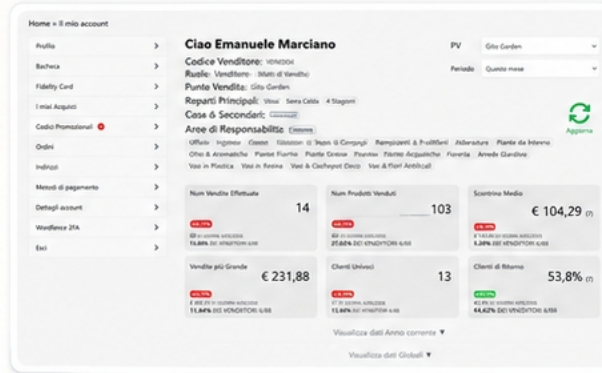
Home » Il mio account

Profilo
Bacheca
Fidelity Card
I miei Acquisti
Codici Promozionali
Ordini
Indirizzi
Metodi di pagamento
Dettagli account
Wordfence 2FA
Esci

Ciao Emanuele Marciano

Codice Venditore: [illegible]
Ruolo: Venditore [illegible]
Punto Vendita: Gito Garden
Reparti Principali: Vivai Serra Calda 4 Stagioni
Casa & Secondari: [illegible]
Aree di Responsabilità: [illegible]

Ufficio Ingresso Casse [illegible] Rampicanti & Frutiferi Alberature Piante da Interno Orto & Aromatiche Piante Fiorite Piante Grasse Fontane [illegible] Fioreria Arredo Giardino Vasi in Plastica Vasi in Resina Vasi & Cachepot Deco Vasi & Fiori Artificiali

PV Gito Garden
Periodo Questo mese

Aggiorna

Num Vendite Effettuate
14
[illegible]
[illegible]

Num Prodotti Venduti
103
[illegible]
27,02% DEI VENDITORI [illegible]

Scontrino Medio
€ 104,29
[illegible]
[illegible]

Vendita più Grande
€ 231,88
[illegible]
11,84% DEI VENDITORI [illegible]

Clienti Univoci
13
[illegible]
11,84% DEI VENDITORI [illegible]

Clienti di Ritorno
53,8%
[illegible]
44,62% DEI VENDITORI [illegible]

Visualizza dati Anno corrente ▼

Visualizza dati Globali ▼